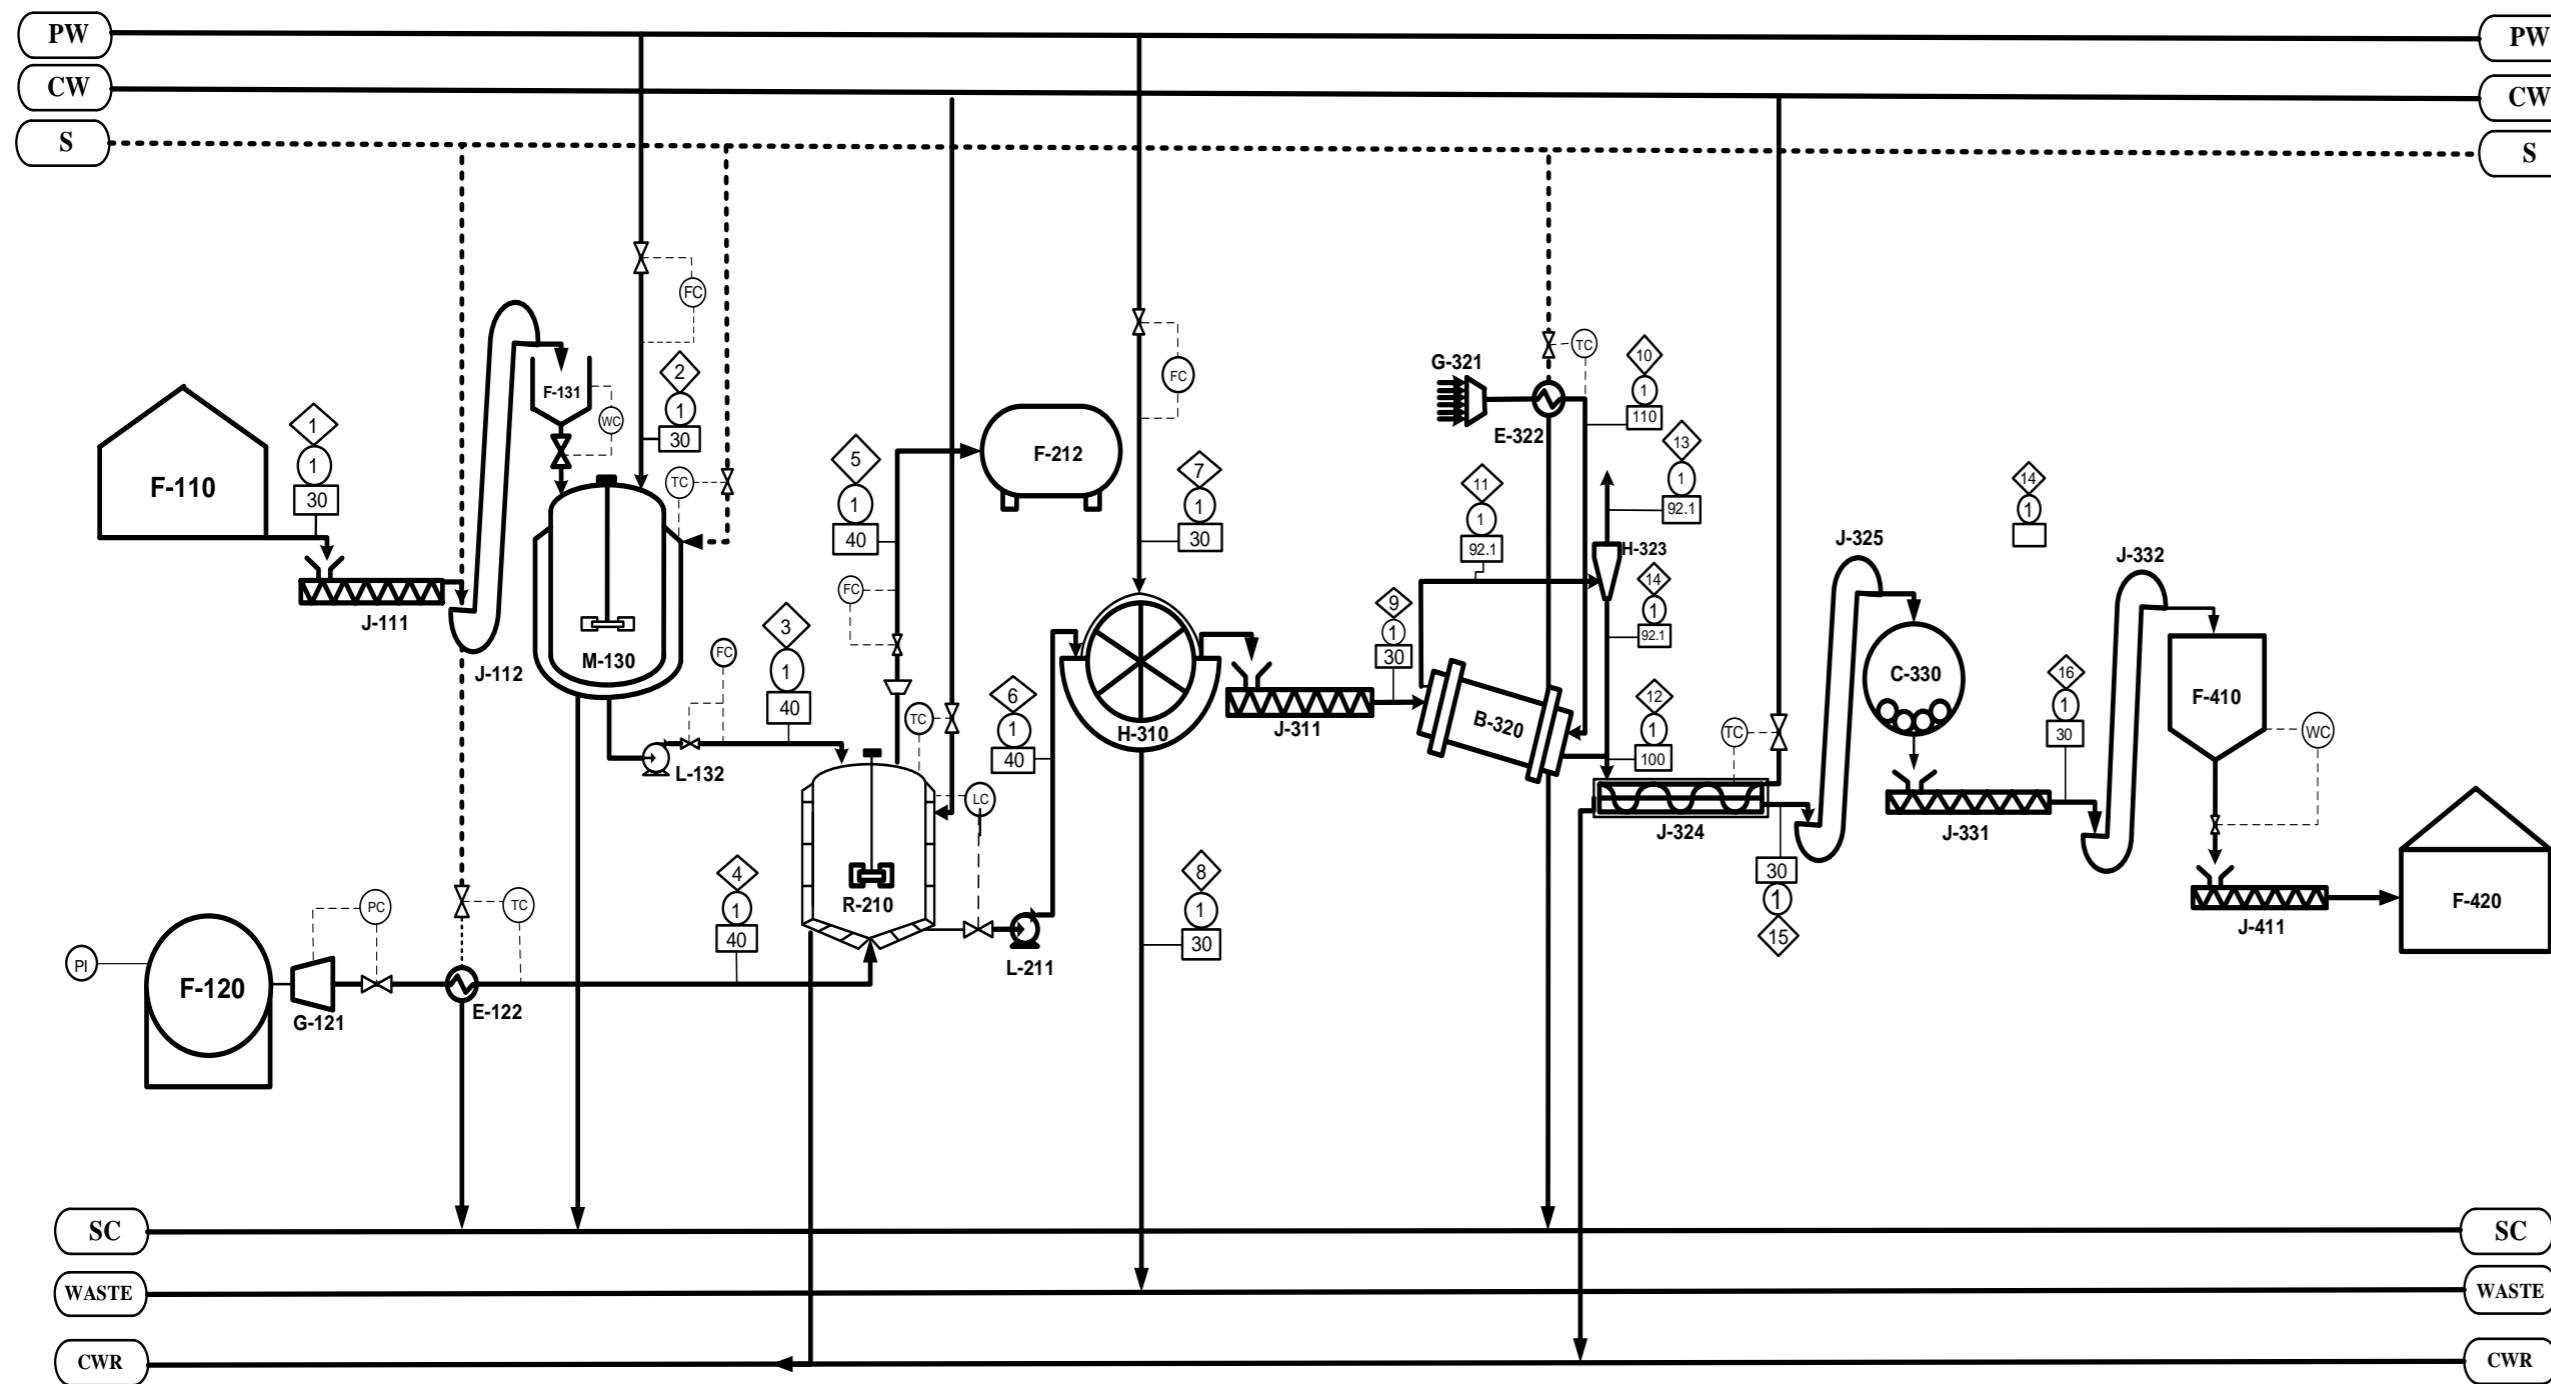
PW
CW
S
PW
CW
S

F-110
1
1
30
J-111
J-112
F-131
WC
2
1
30
TC
FC
M-130
FC
3
1
40
L-132
5
1
40
FC
F-212
TC
LC
R-210
4
1
40
6
1
40
L-211
FC
7
1
30
H-310
8
1
30
J-311
9
1
30
G-321
E-322
TC
10
1
110
13
1
92.1
11
1
92.1
H-323
14
1
92.1
12
1
100
B-320
TC
J-324
30
1
15
J-325
14
1
C-330
J-331
16
1
30
J-332
F-410
WC
J-411
F-420
PI
F-120
G-121
PC
TC
E-122

SC
WASTE
CWR
SC
WASTE
CWR